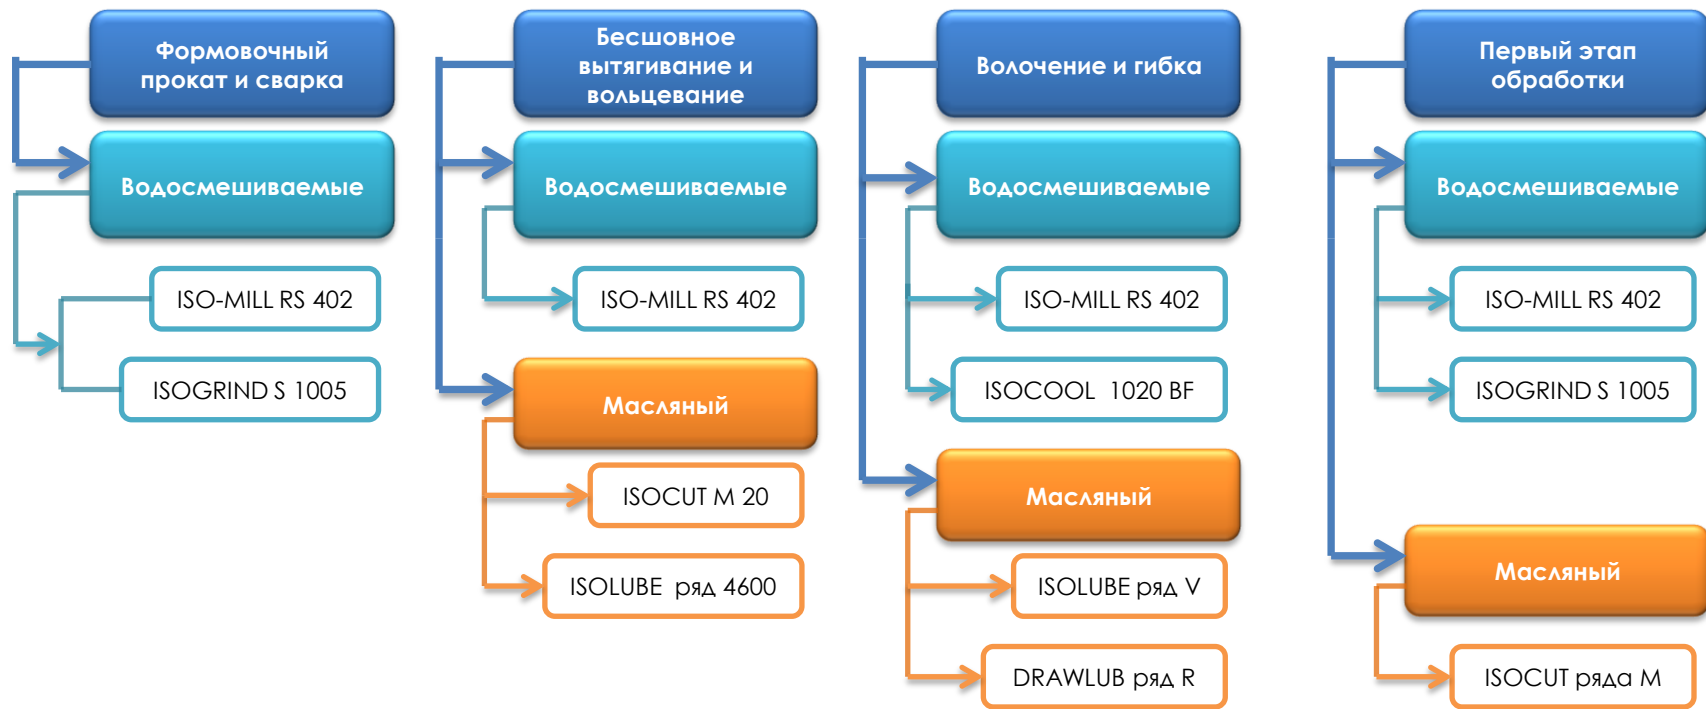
Формовочный прокат и сварка

Водосмешиваемые

ISO-MILL RS 402

ISOGRIND S 1005

Бесшовное вытягивание и вольцевание

Водосмешиваемые

ISO-MILL RS 402

Масляный

ISOCUT M 20

ISOLUBE ряд 4600

Волочение и гибка

Водосмешиваемые

ISO-MILL RS 402

ISOCOOL 1020 BF

Масляный

ISOLUBE ряд V

DRAWLUB ряд R

Первый этап обработки

Водосмешиваемые

ISO-MILL RS 402

ISOGRIND S 1005

Масляный

ISOCUT ряда M